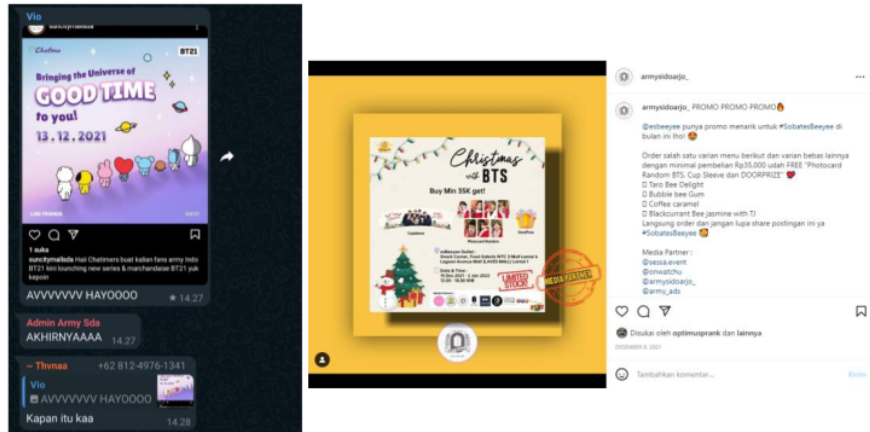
Vio

suncitymallsda

Chatime

BT21

Bringing the Universe of

GOOD TIME

to you!

13.12.2021

LINE FRIENDS

1 suka

suncitymallsda Hai Chatimers buat kalian fans army Indo BT21 kini lounching new series & marchandaise BT21 yuk kepoin

AVVVVVVV HAY0000 ★ 14.27

Admin Army Sda

AKHIRNYAAAA 14.27

~ Thvnaa +62 812-4976-1341

Vio

AVVVVVVV HAY0000

Kapan itu kaa 14.28

Christmas with BTS

Buy Min 35K get!

LIMITED STOCK

MEDIA PARTNER

armysidoarjo_

armysidoarjo_ PROMO PROMO PROMO🔥

@esbeeyee punya promo menarik untuk #SobatesBeeyee di bulan ini iho!

Order salah satu varian menu berikut dan varian bebas lainnya dengan minimal pembelian Rp35.000 udah FREE "Photocard Random BTS, Cup Sleeve dan DOORPRIZE" ❤️
☐ Taro Bee Delight
☐ Bubble bee Gum
☐ Coffee caramel
☐ Blackcurrant Bee jasmine with TJ
Langsung order dan jangan lupa share postingan ini ya #SobatesBeeyee

Media Partner :
@sessa.event
@onwatchu
@armysidoarjo_
@army_ads

Disukai oleh optimusprank dan lainnya

DESEMBER 8, 2021

Tambahkan komentar...

Kirim